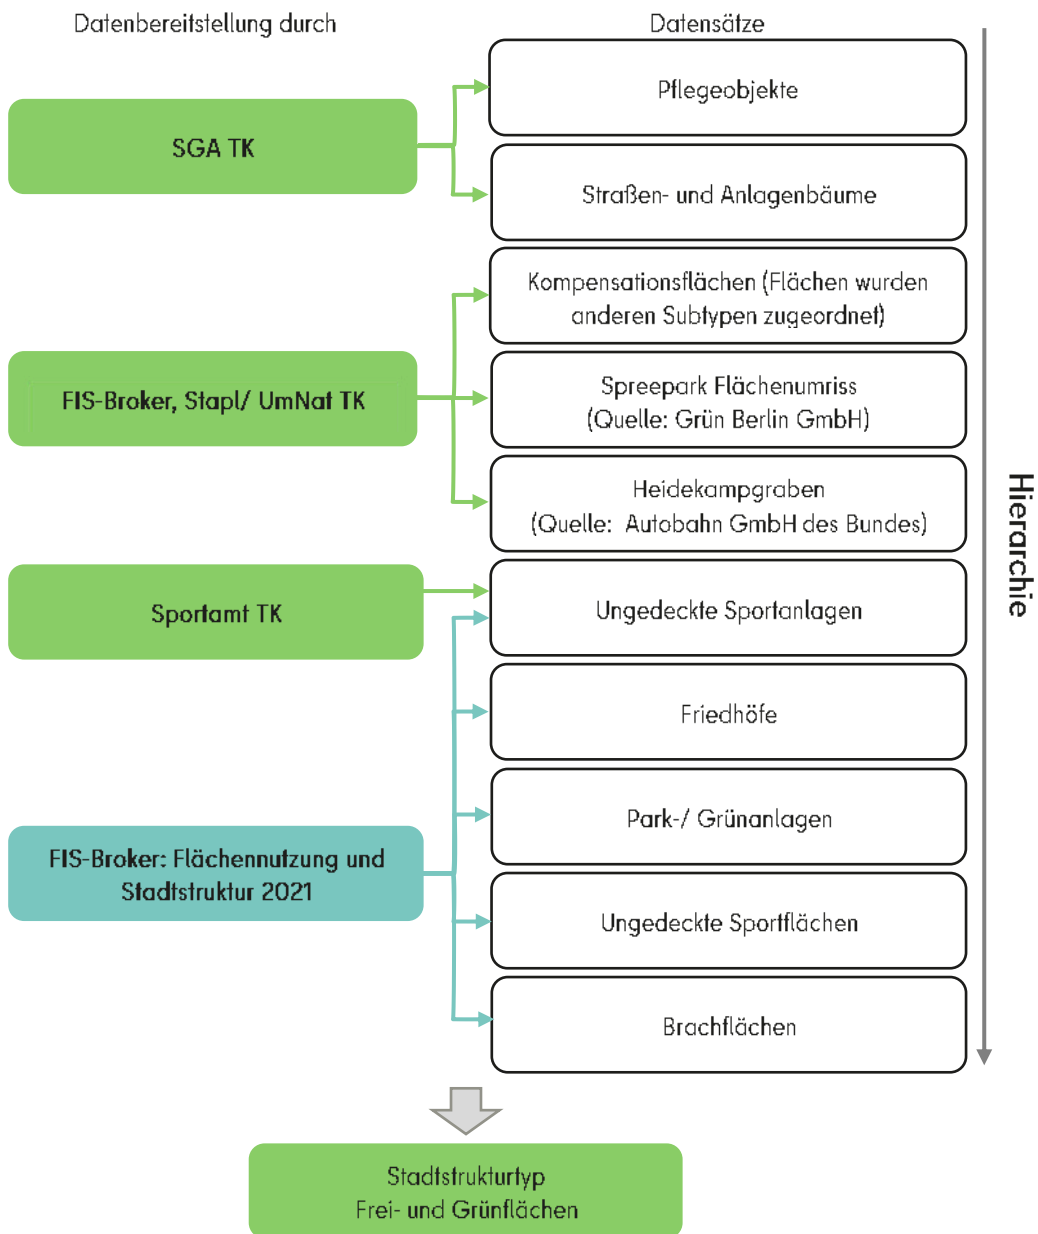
Datenbereitstellung durch

Datensätze

SGA TK

Pflegeobjekte

Straßen- und Anlagenbäume

FIS-Broker, Stapl/ UmNat TK

Kompensationsflächen (Flächen wurden anderen Subtypen zugeordnet)

Spreepark Flächenumriss (Quelle: Grün Berlin GmbH)

Heidekampgraben (Quelle: Autobahn GmbH des Bundes)

Sportamt TK

Ungedeckte Sportanlagen

Friedhöfe

Park-/ Grünanlagen

FIS-Broker: Flächennutzung und Stadtstruktur 2021

Ungedeckte Sportflächen

Brachflächen

Hierarchie

Stadtstrukturtyp
Frei- und Grünflächen